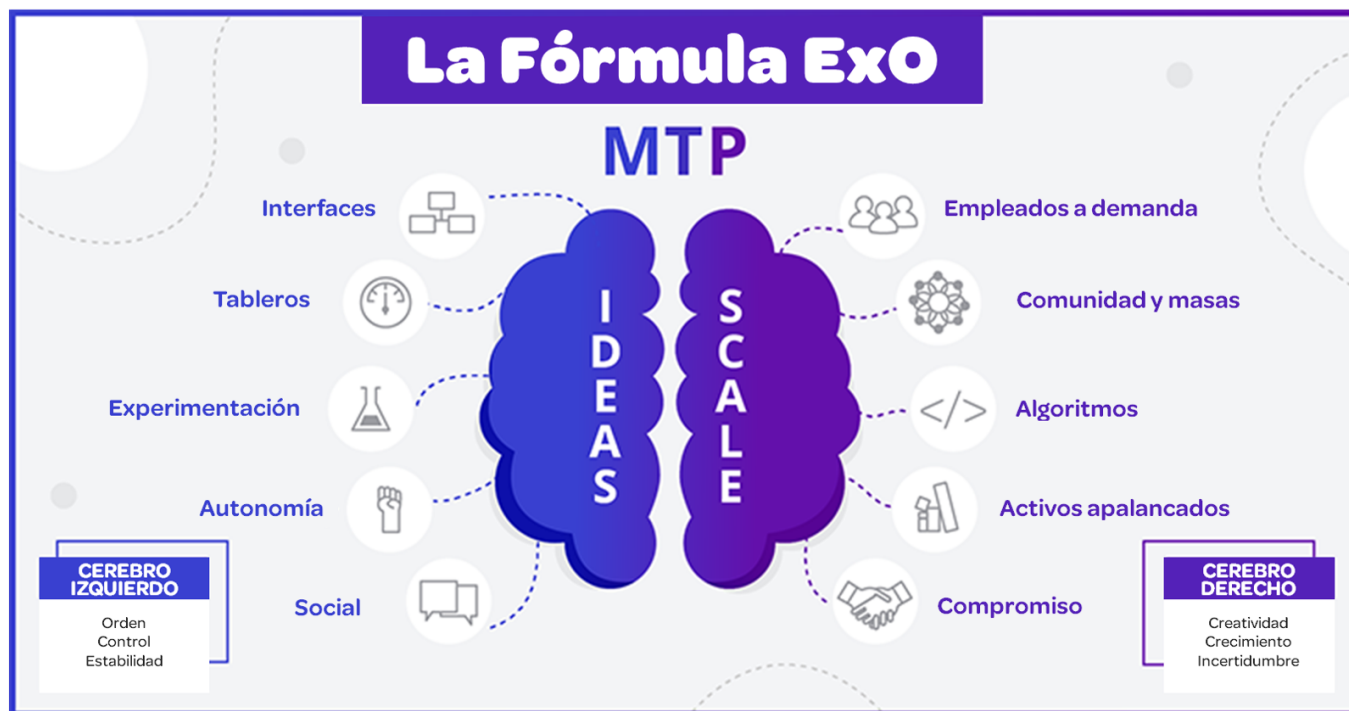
La Fórmula ExO

MTP

Interfaces

Tableros

Experimentación

Autonomía

Social

IDEAS

SCALE

Empleados a demanda

Comunidad y masas

Algoritmos

Activos apalancados

Compromiso

CEREBRO IZQUIERDO

Orden
Control
Estabilidad

CEREBRO DERECHO

Creatividad
Crecimiento
Incertidumbre